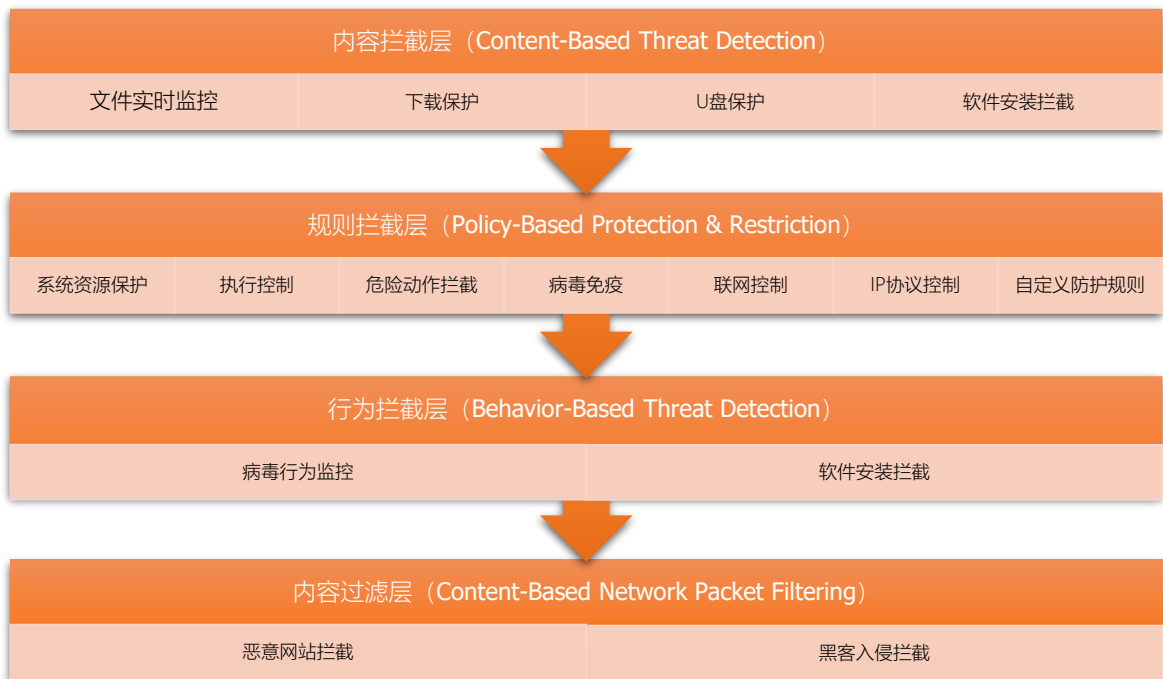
内容拦截层（Content-Based Threat Detection）

| 文件实时监控 | 下载保护 | U盘保护 | 软件安装拦截 |
|---|---|---|---|

规则拦截层（Policy-Based Protection & Restriction）

| 系统资源保护 | 执行控制 | 危险动作拦截 | 病毒免疫 | 联网控制 | IP协议控制 | 自定义防护规则 |
|---|---|---|---|---|---|---|

行为拦截层（Behavior-Based Threat Detection）

| 病毒行为监控 | 软件安装拦截 |
|---|---|

内容过滤层（Content-Based Network Packet Filtering）

| 恶意网站拦截 | 黑客入侵拦截 |
|---|---|